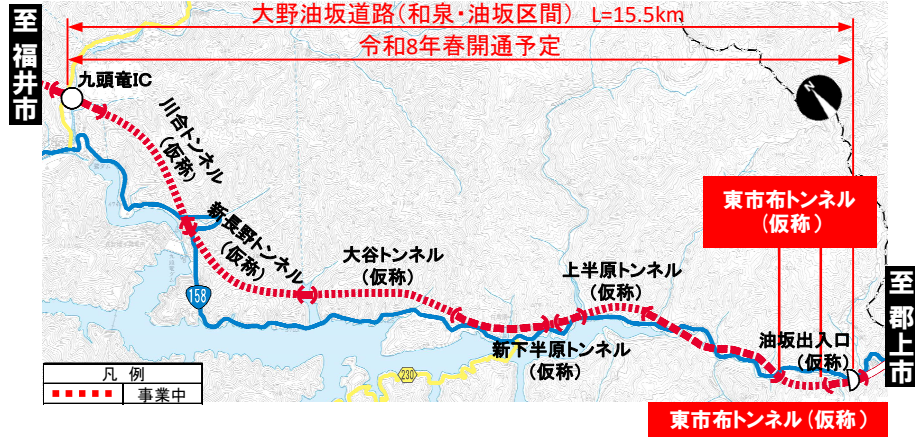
大野油坂道路（和泉・油坂区間） L=15.5km

令和8年春開通予定

至福井市

九頭竜IC

川合トンネル（仮称）

新長野トンネル（仮称）

大谷トンネル（仮称）

上半原トンネル（仮称）

新下半原トンネル（仮称）

東市布トンネル（仮称）

油坂出入口（仮称）

至郡上市

158

230

N

凡例

事業中

東市布トンネル（仮称）